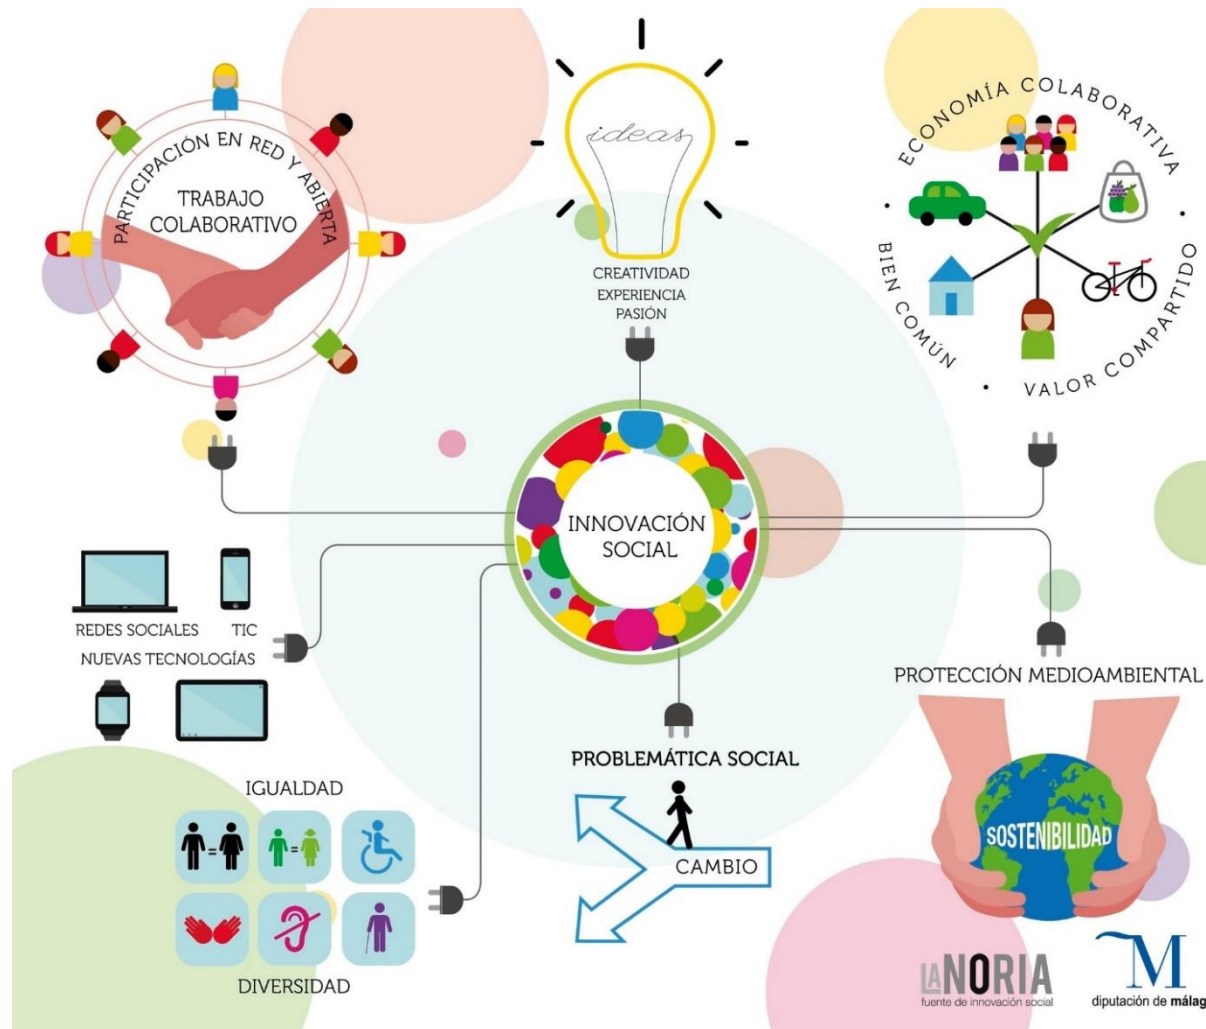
PARTICIPACIÓN EN RED Y ABIERTA

TRABAJO COLABORATIVO

ideas

CREATIVIDAD
EXPERIENCIA
PASIÓN

ECONOMÍA COLABORATIVA

BIEN COMÚN

VALOR COMPARTIDO

INNOVACIÓN SOCIAL

REDES SOCIALES TIC
NUEVAS TECNOLOGÍAS

PROTECCIÓN MEDIOAMBIENTAL

SOSTENIBILIDAD

PROBLEMÁTICA SOCIAL

CAMBIO

IGUALDAD

DIVERSIDAD

LA NORIA
fuente de innovación social

M
diputación de málag